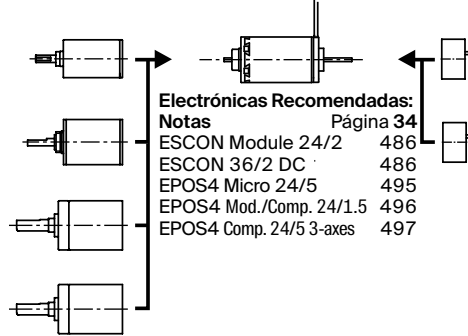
Electrónicas Recomendadas:

| Notas | Página 34 |
|---|---|
| ESCON Module 24/2 | 486 |
| ESCON 36/2 DC | 486 |
| EPOS4 Micro 24/5 | 495 |
| EPOS4 Mod./Comp. 24/1.5 | 496 |
| EPOS4 Comp. 24/5 3-axes | 497 |